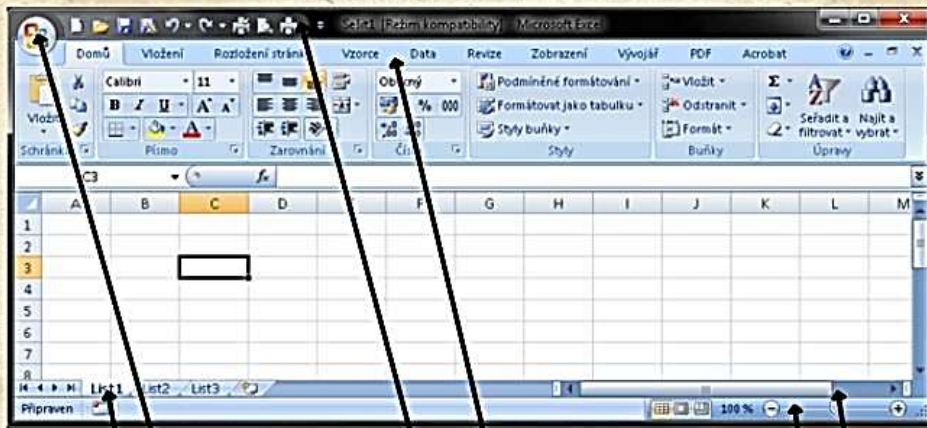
Sešit1 [Režim kompatibility] - Microsoft Excel

Domů Vložení Rozložení stránky Vzorce Data Revize Zobrazení Vývojář PDF Acrobat

Vložit Calibri 11 Obecný Podmíněné formátování Formátovat jako tabulku Styly buňky Vložit Odstranit Formát Seřadit a filtrovat Najít a vybrat

Schránka Písmo Zarovnání Číslo Styly Buňky Úpravy

C3 $f_x$

| | A | B | C | D | E | F | G | H | I | J | K | L | M |
|---|---|---|---|---|---|---|---|---|---|---|---|---|---|
| 1 | | | | | | | | | | | | | |
| 2 | | | | | | | | | | | | | |
| 3 | | | | | | | | | | | | | |
| 4 | | | | | | | | | | | | | |
| 5 | | | | | | | | | | | | | |
| 6 | | | | | | | | | | | | | |
| 7 | | | | | | | | | | | | | |
| 8 | | | | | | | | | | | | | |

List1 List2 List3

Připraven 100 %